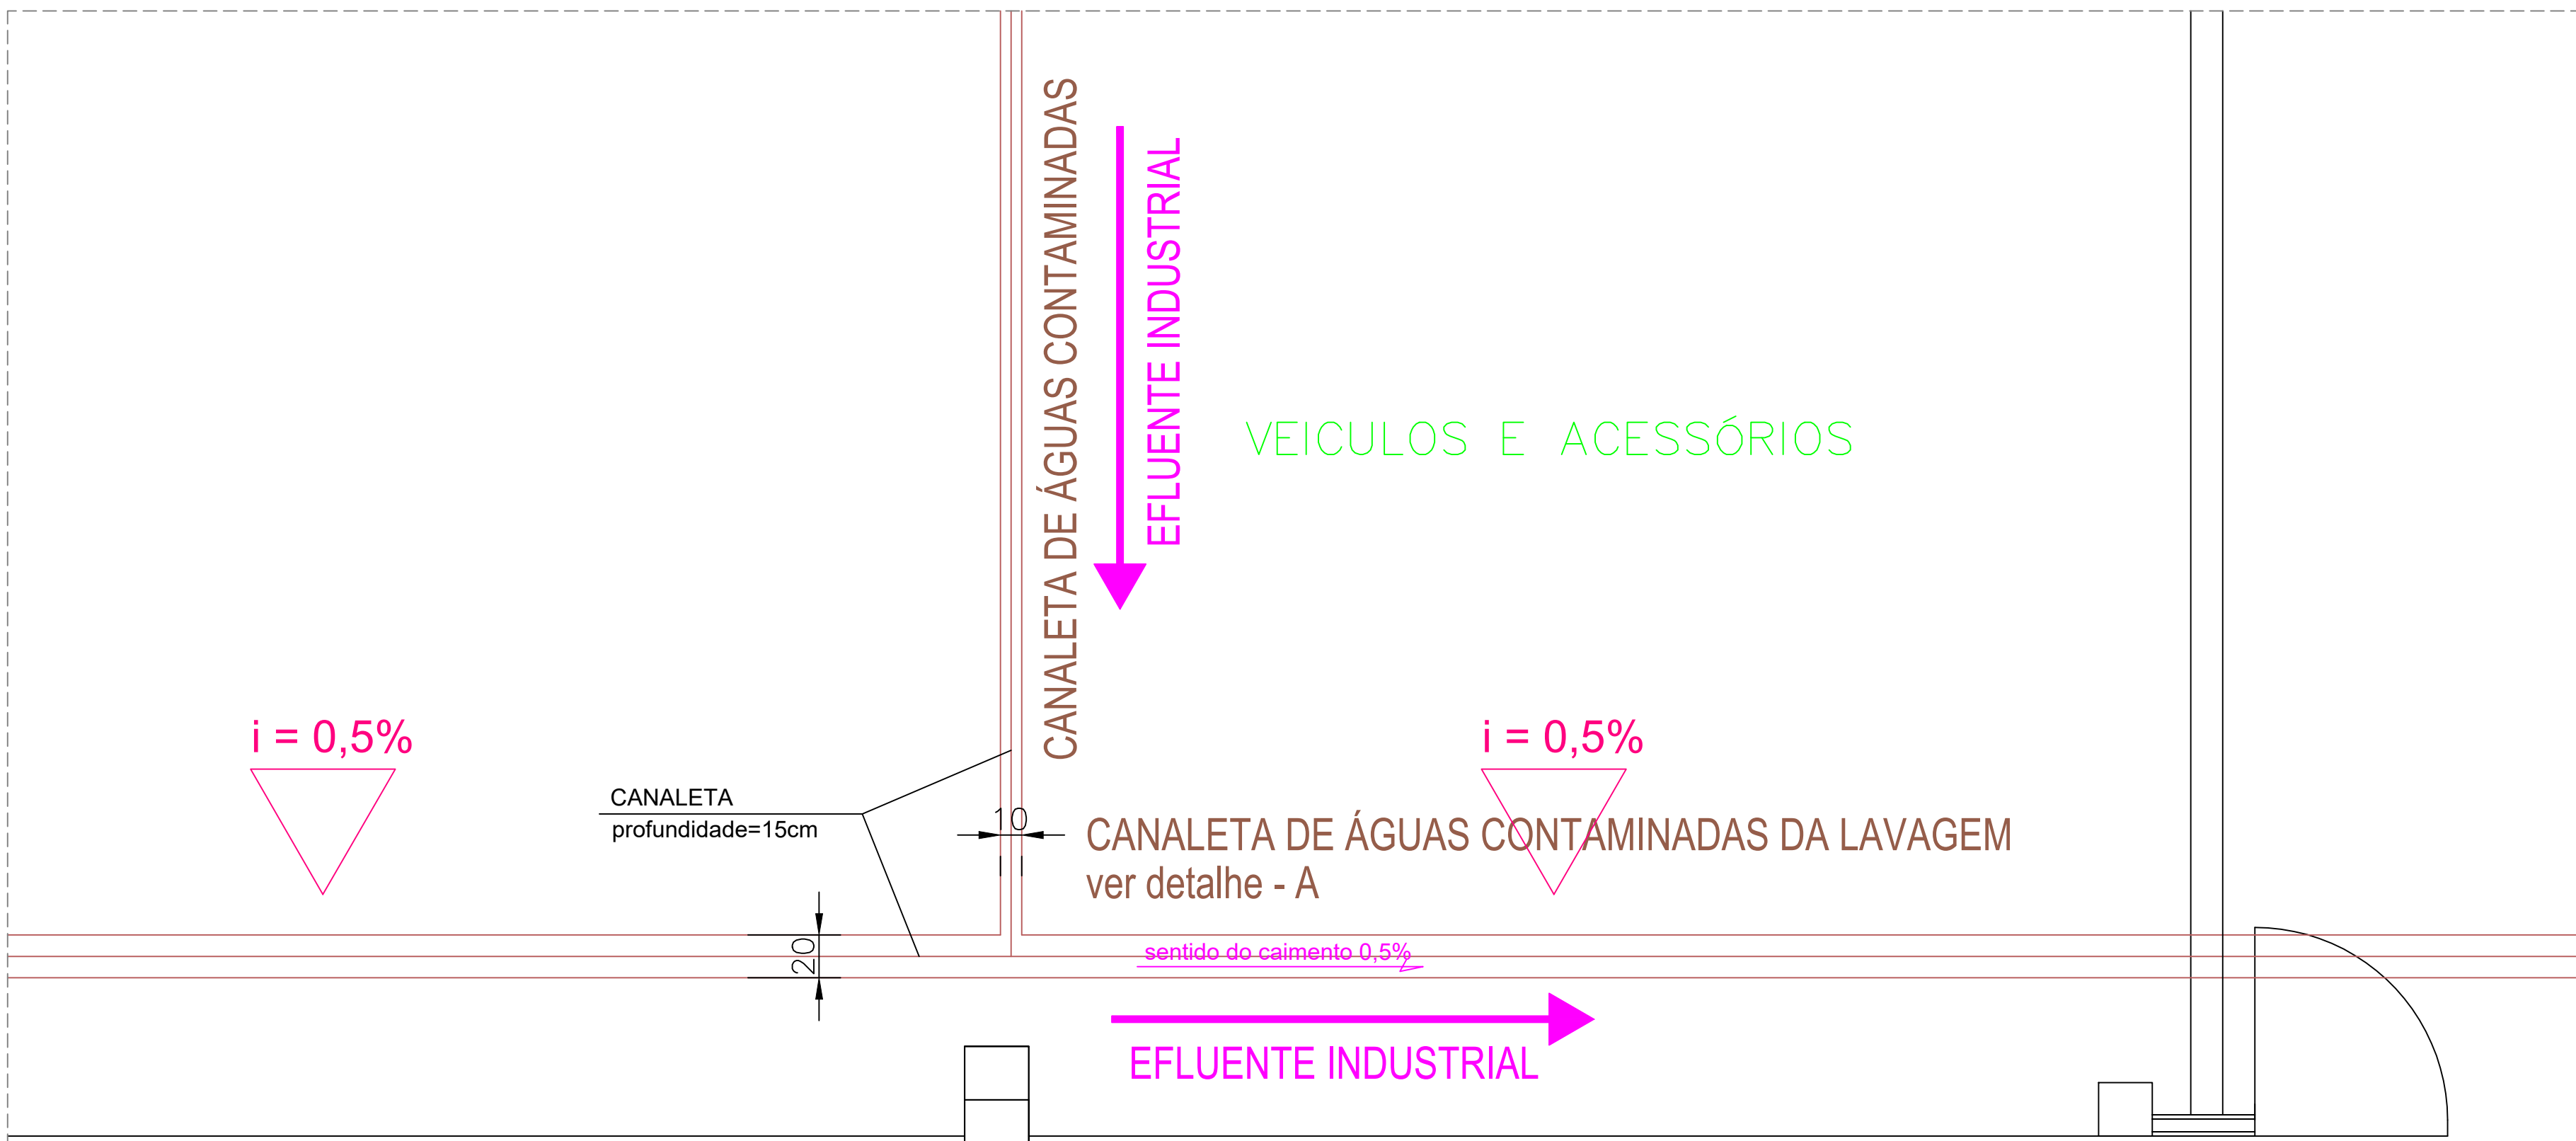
CANALETA DE ÁGUAS CONTAMINADAS

EFLUENTE INDUSTRIAL

VEICULOS E ACESSÓRIOS

i = 0,5%

i = 0,5%

CANALETA
profundidade=15cm

10

CANALETA DE ÁGUAS CONTAMINADAS DA LAVAGEM
ver detalhe - A

20

sentido do caimento 0,5%

EFLUENTE INDUSTRIAL